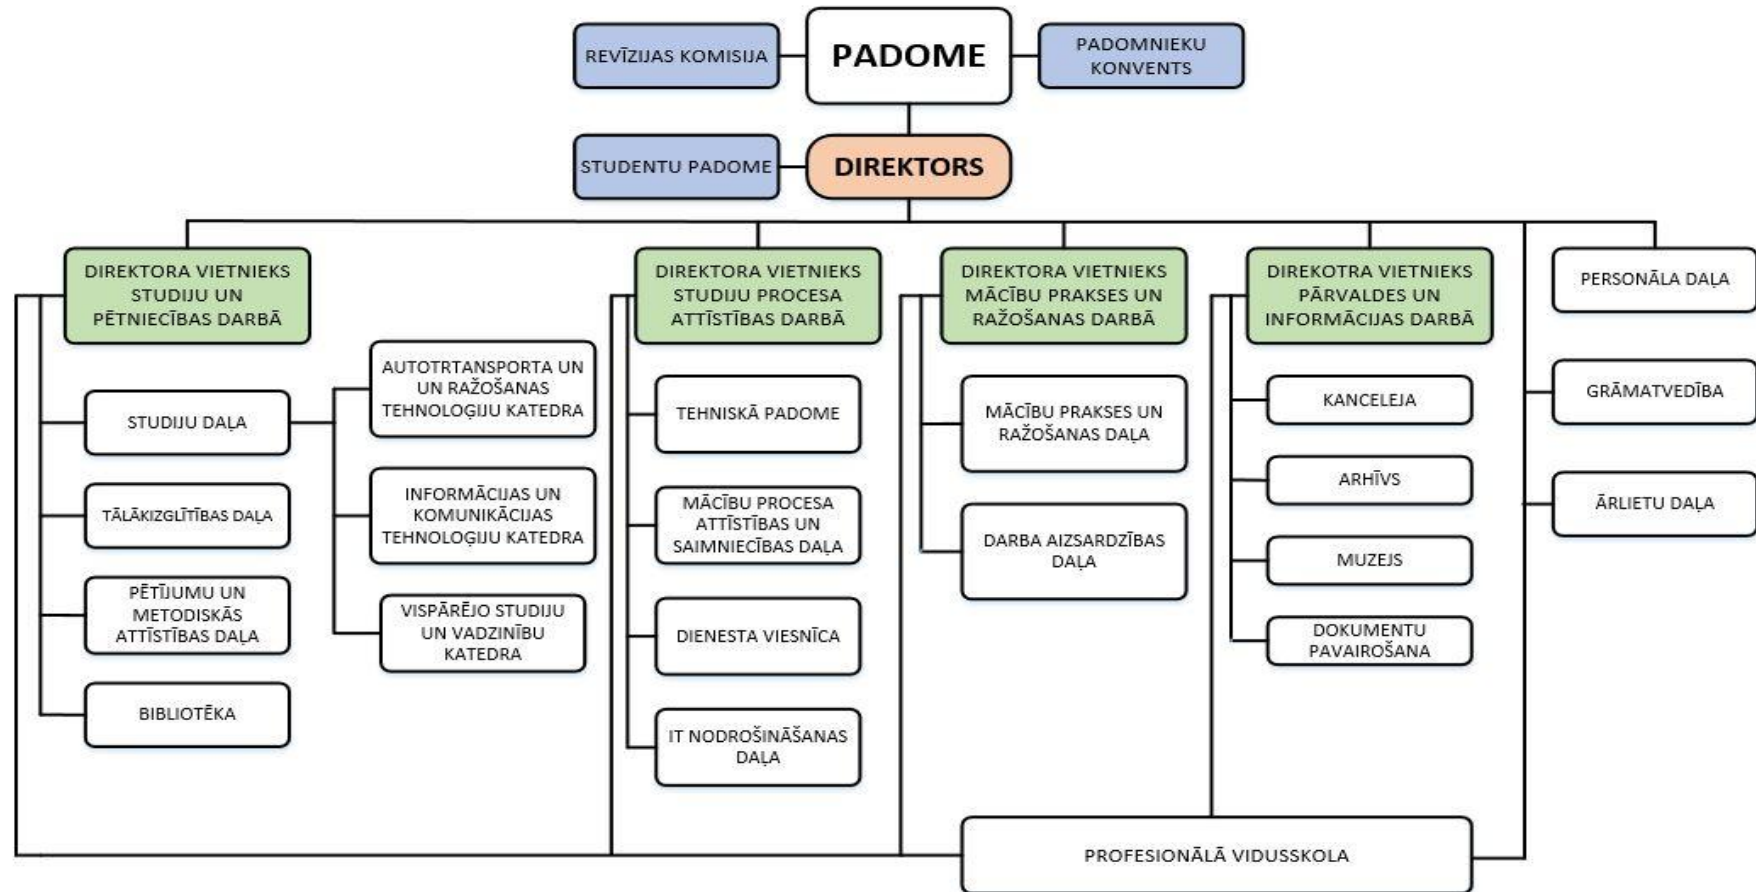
REVĪZIJAS KOMISIJA

PADOME

PADOMNIEKU KONVENTS

STUDENTU PADOME

DIREKTORS

DIREKTORA VIETNIEKS STUDIJU UN PĒTNIECĪBAS DARBĀ

STUDIJU DAĻA

TĀLĀKIZGLĪTĪBAS DAĻA

PĒTĪJUMU UN METODISKĀS ATTĪSTĪBAS DAĻA

BIBLIOTĒKA

AUTOTRTANSPORTA UN UN RAŽOŠANAS TEHNOLOĢIJU KATEDRA

INFORMĀCIJAS UN KOMUNIKĀCIJAS TEHNOLOĢIJU KATEDRA

VISPĀRĒJO STUDIJU UN VADZINĪBU KATEDRA

DIREKTORA VIETNIEKS STUDIJU PROCESA ATTĪSTĪBAS DARBĀ

TEHNISKĀ PADOME

MĀCĪBU PROCESA ATTĪSTĪBAS UN SAIMNIECĪBAS DAĻA

DIENESTA VIESNĪCA

IT NODROŠINĀŠANAS DAĻA

DIREKTORA VIETNIEKS MĀCĪBU PRAKSES UN RAŽOŠANAS DARBĀ

MĀCĪBU PRAKSES UN RAŽOŠANAS DAĻA

DARBA AIZSARDZĪBAS DAĻA

DIREKOTRA VIETNIEKS PĀRVALDES UN INFORMĀCIJAS DARBĀ

KANCELEJA

ARHĪVS

MUZEJS

DOKUMENTU PAVAIROŠANA

PERSONĀLA DAĻA

GRĀMATVEDĪBA

ĀRLIETU DAĻA

PROFESIONĀLĀ VIDUSSKOLA